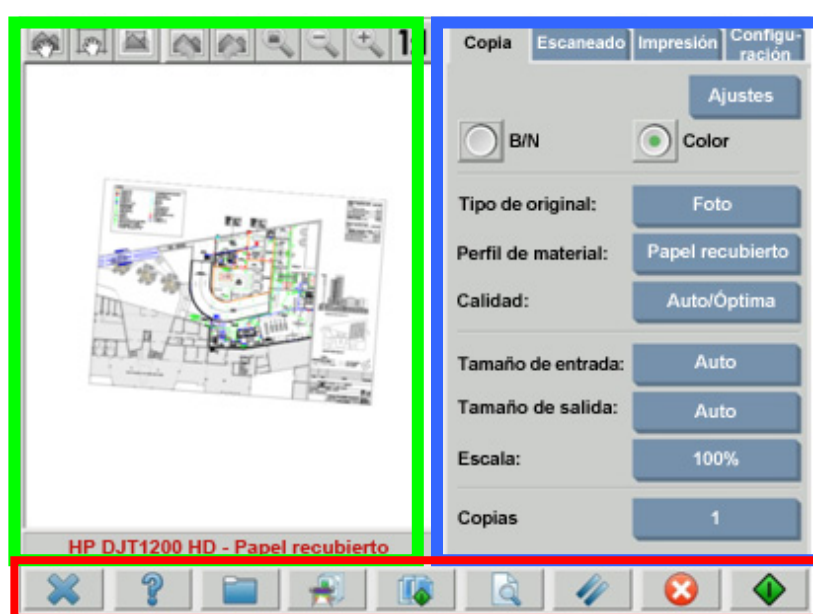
Copia Escaneado Impresión Configuración

Ajustes

B/N

Color

Tipo de original: Foto

Perfil de material: Papel recubierto

Calidad: Auto/Óptima

Tamaño de entrada: Auto

Tamaño de salida: Auto

Escala: 100%

Copias 1

HP DJT1200 HD - Papel recubierto